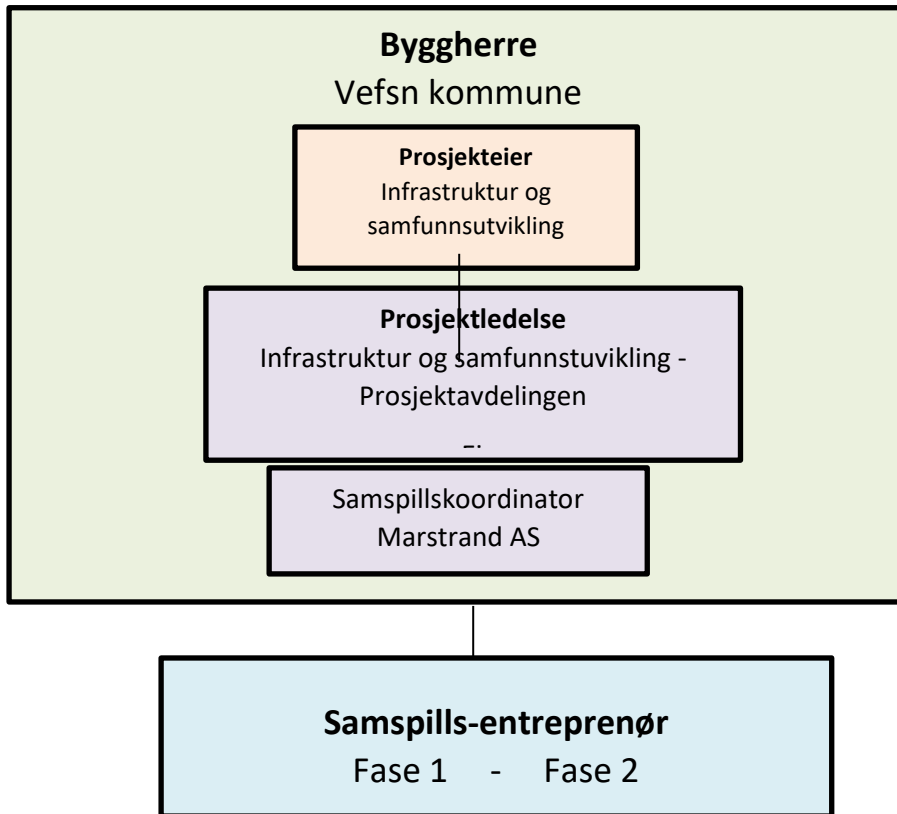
**Byggherre**
Vefsn kommune

**Prosjekteier**
Infrastruktur og samfunnsutvikling

**Prosjektledelse**
Infrastruktur og samfunnstuvikling - Prosjektavdelingen

Samspillskoordinator
Marstrand AS

**Samspills-entreprenør**
Fase 1 - Fase 2